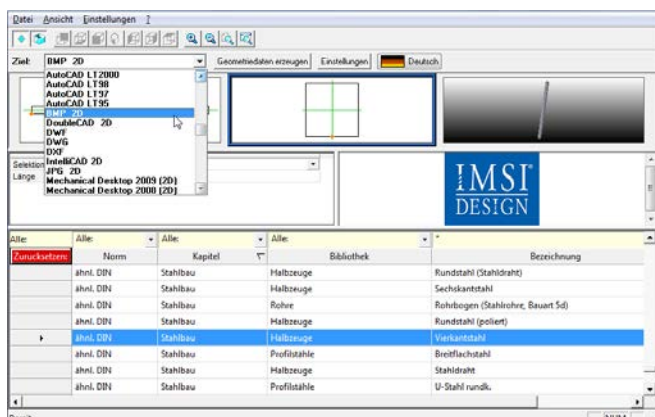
Datei Ansicht Einstellungen ?

Ziel: BMP 2D

Geometriedaten erzeugen Einstellungen Deutsch

AutoCAD LT2000
AutoCAD LT98
AutoCAD LT97
AutoCAD LT95
BMP 2D
DoubleCAD 2D
DWF
DWG
DXF
IntelliCAD 2D
JPG 2D
Mechanical Desktop 2009 (2D)
Mechanical Desktop 2008 (2D)

Selektion
Länge

IMSI
DESIGN

| Alle: | Alle: | Alle: | Alle: | * |
|---|---|---|---|---|
| Zurücksetzen | Norm | Kapitel | Bibliothek | Bezeichnung |
| | ähnl. DIN | Stahlbau | Halbzeuge | Rundstahl (Stahldraht) |
| | ähnl. DIN | Stahlbau | Halbzeuge | Sechskantstahl |
| | ähnl. DIN | Stahlbau | Rohre | Rohrbogen (Stahlrohre, Bauart 5d) |
| | ähnl. DIN | Stahlbau | Halbzeuge | Rundstahl (poliert) |
| ▸ | ähnl. DIN | Stahlbau | Halbzeuge | Vierkantstahl |
| | ähnl. DIN | Stahlbau | Profilstähle | Breitflachstahl |
| | ähnl. DIN | Stahlbau | Halbzeuge | Stahldraht |
| | ähnl. DIN | Stahlbau | Profilstähle | U-Stahl rundk. |